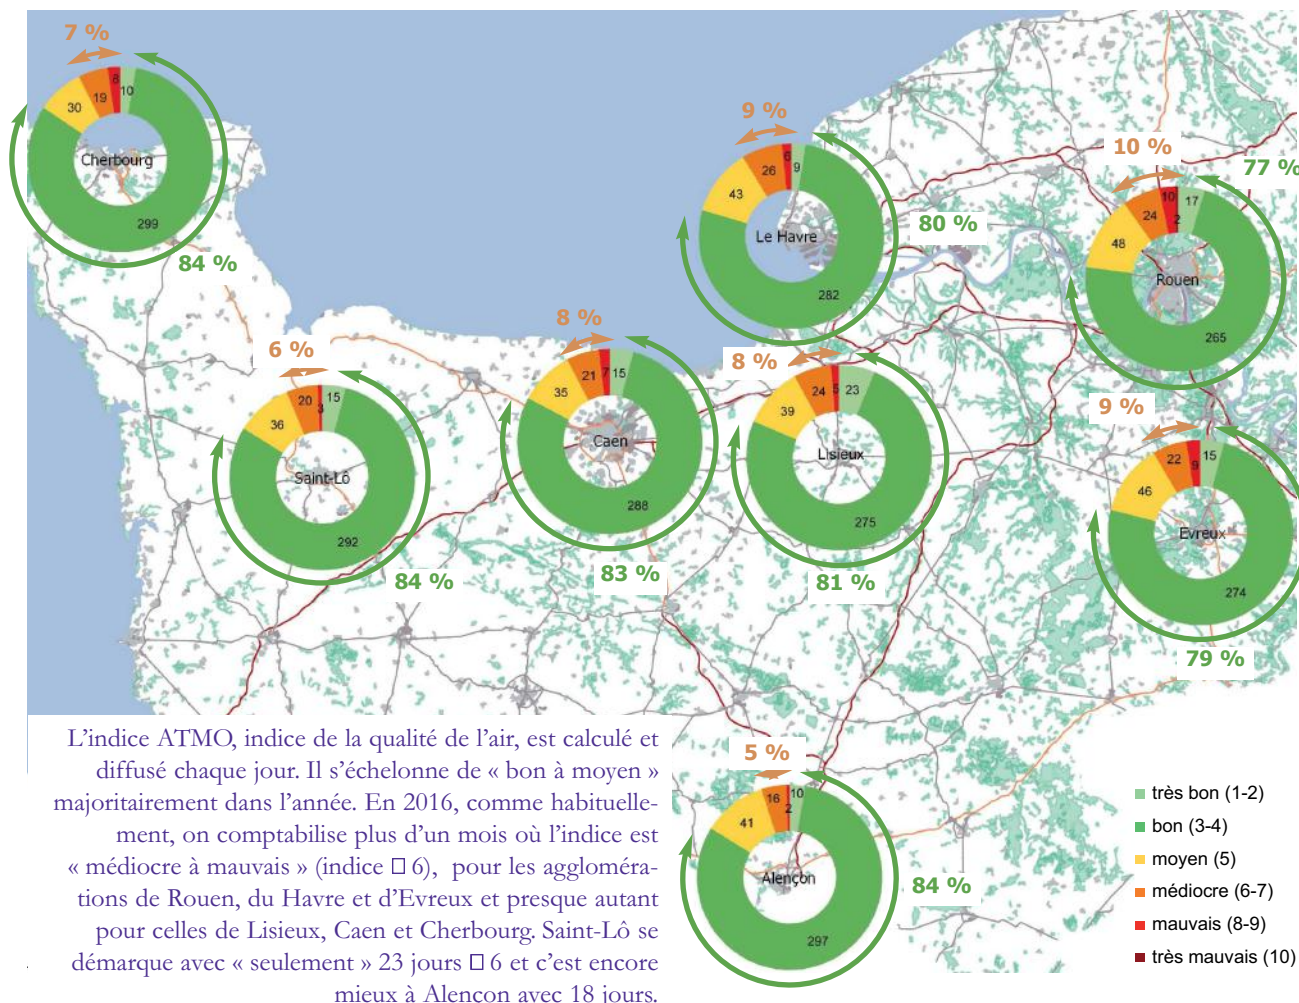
7 %
30
19
8
10
Cherbourg
299
84 %

9 %
43
26
6
9
Le Havre
282
80 %

10 %
77 %
48
24
10
2
17
Rouen
265

6 %
36
20
3
15
Saint-Lô
292
84 %

8 %
35
21
7
15
Caen
288
83 %

8 %
39
24
5
23
Lisieux
275
81 %

9 %
46
22
9
15
Evreux
274
79 %

L'indice ATMO, indice de la qualité de l'air, est calculé et diffusé chaque jour. Il s'échelonne de « bon à moyen » majoritairement dans l'année. En 2016, comme habituellement, on comptabilise plus d'un mois où l'indice est « médiocre à mauvais » (indice □ 6), pour les agglomérations de Rouen, du Havre et d'Evreux et presque autant pour celles de Lisieux, Caen et Cherbourg. Saint-Lô se démarque avec « seulement » 23 jours □ 6 et c'est encore mieux à Alençon avec 18 jours.

5 %
41
16
2
10
Alençon
297
84 %

très bon (1-2)
bon (3-4)
moyen (5)
médiocre (6-7)
mauvais (8-9)
très mauvais (10)